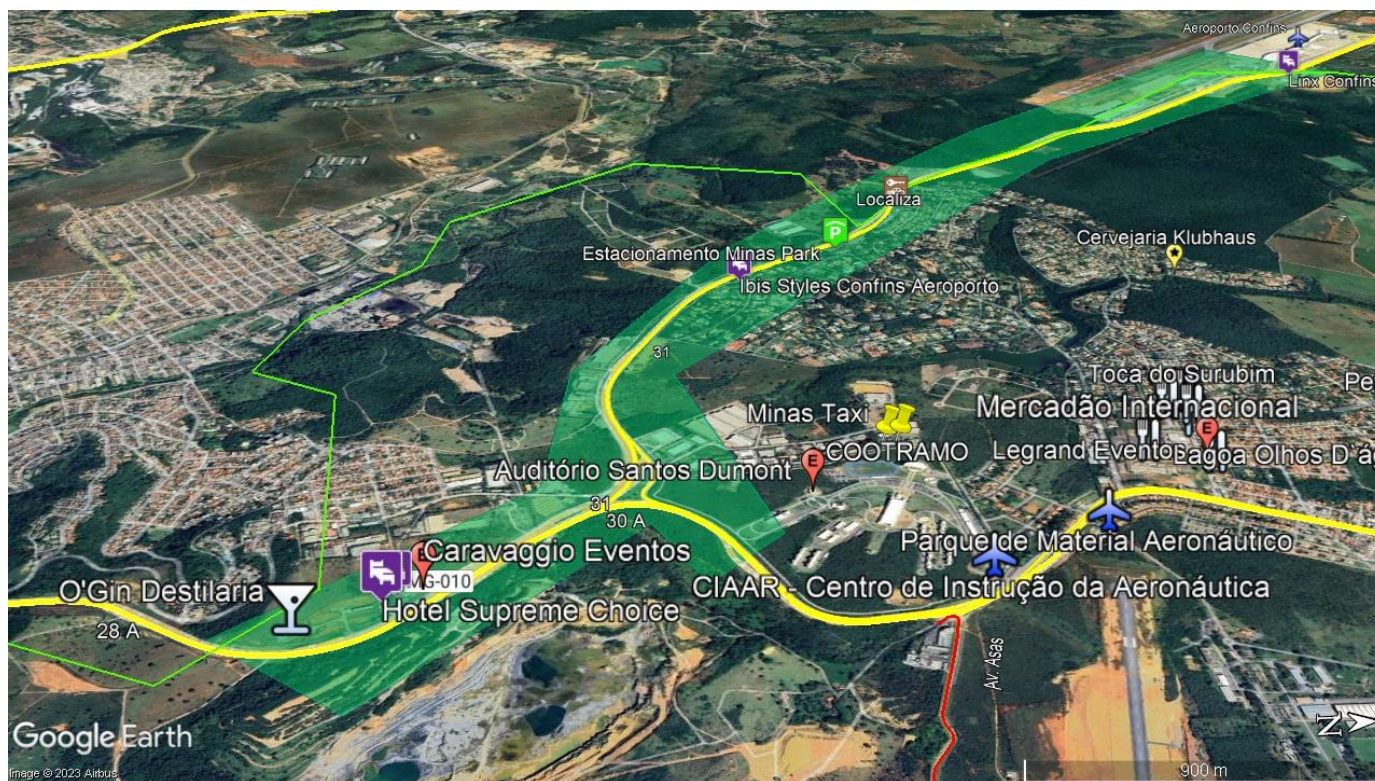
Aeroporto Confins
Linx Confins
Localiza
Estacionamento Minas Park
Cervejaria Klubhaus
Ibis Styles Confins Aeroporto
31
Toca do Surubim
Pe
Minas Taxi
Mercadão Internacional
COOTRAMO
Legrand Eventos
Lagoa Olhos D'ág
Auditório Santos Dumont
31
30 A
Caravaggio Eventos
Parque de Material Aeronáutico
MG-010
O'Gin Destilaria
CIAAR - Centro de Instrução da Aeronáutica
Hotel Supreme Choice
28 A
Av. Asas
Google Earth
Image © 2023 Airbus
900 m